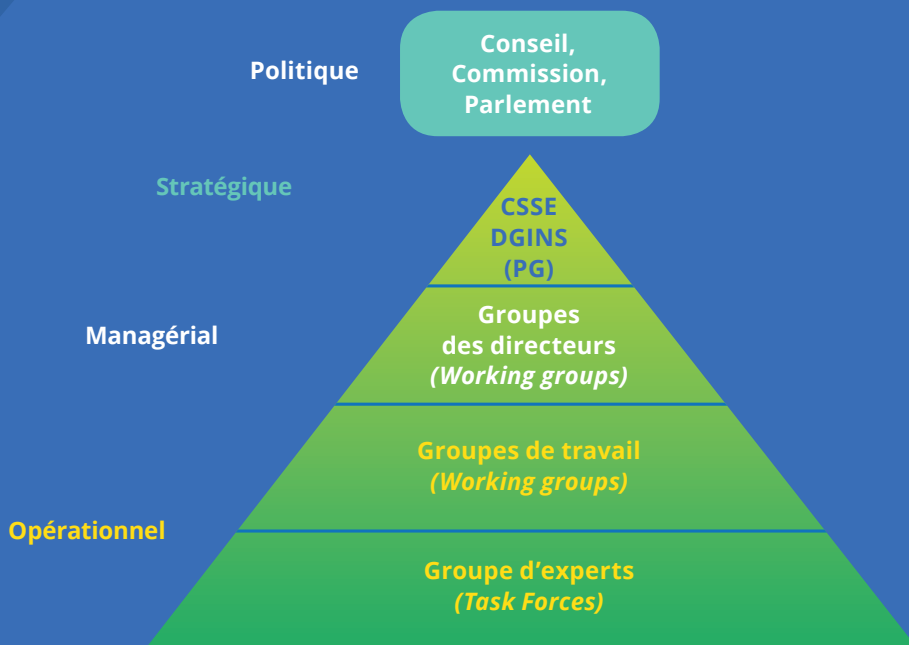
Politique

Conseil, Commission, Parlement

Stratégique

CSSE
DGINS
(PG)

Managérial

Groupes des directeurs
*(Working groups)*

Groupes de travail
*(Working groups)*

Opérationnel

Groupe d'experts
*(Task Forces)*